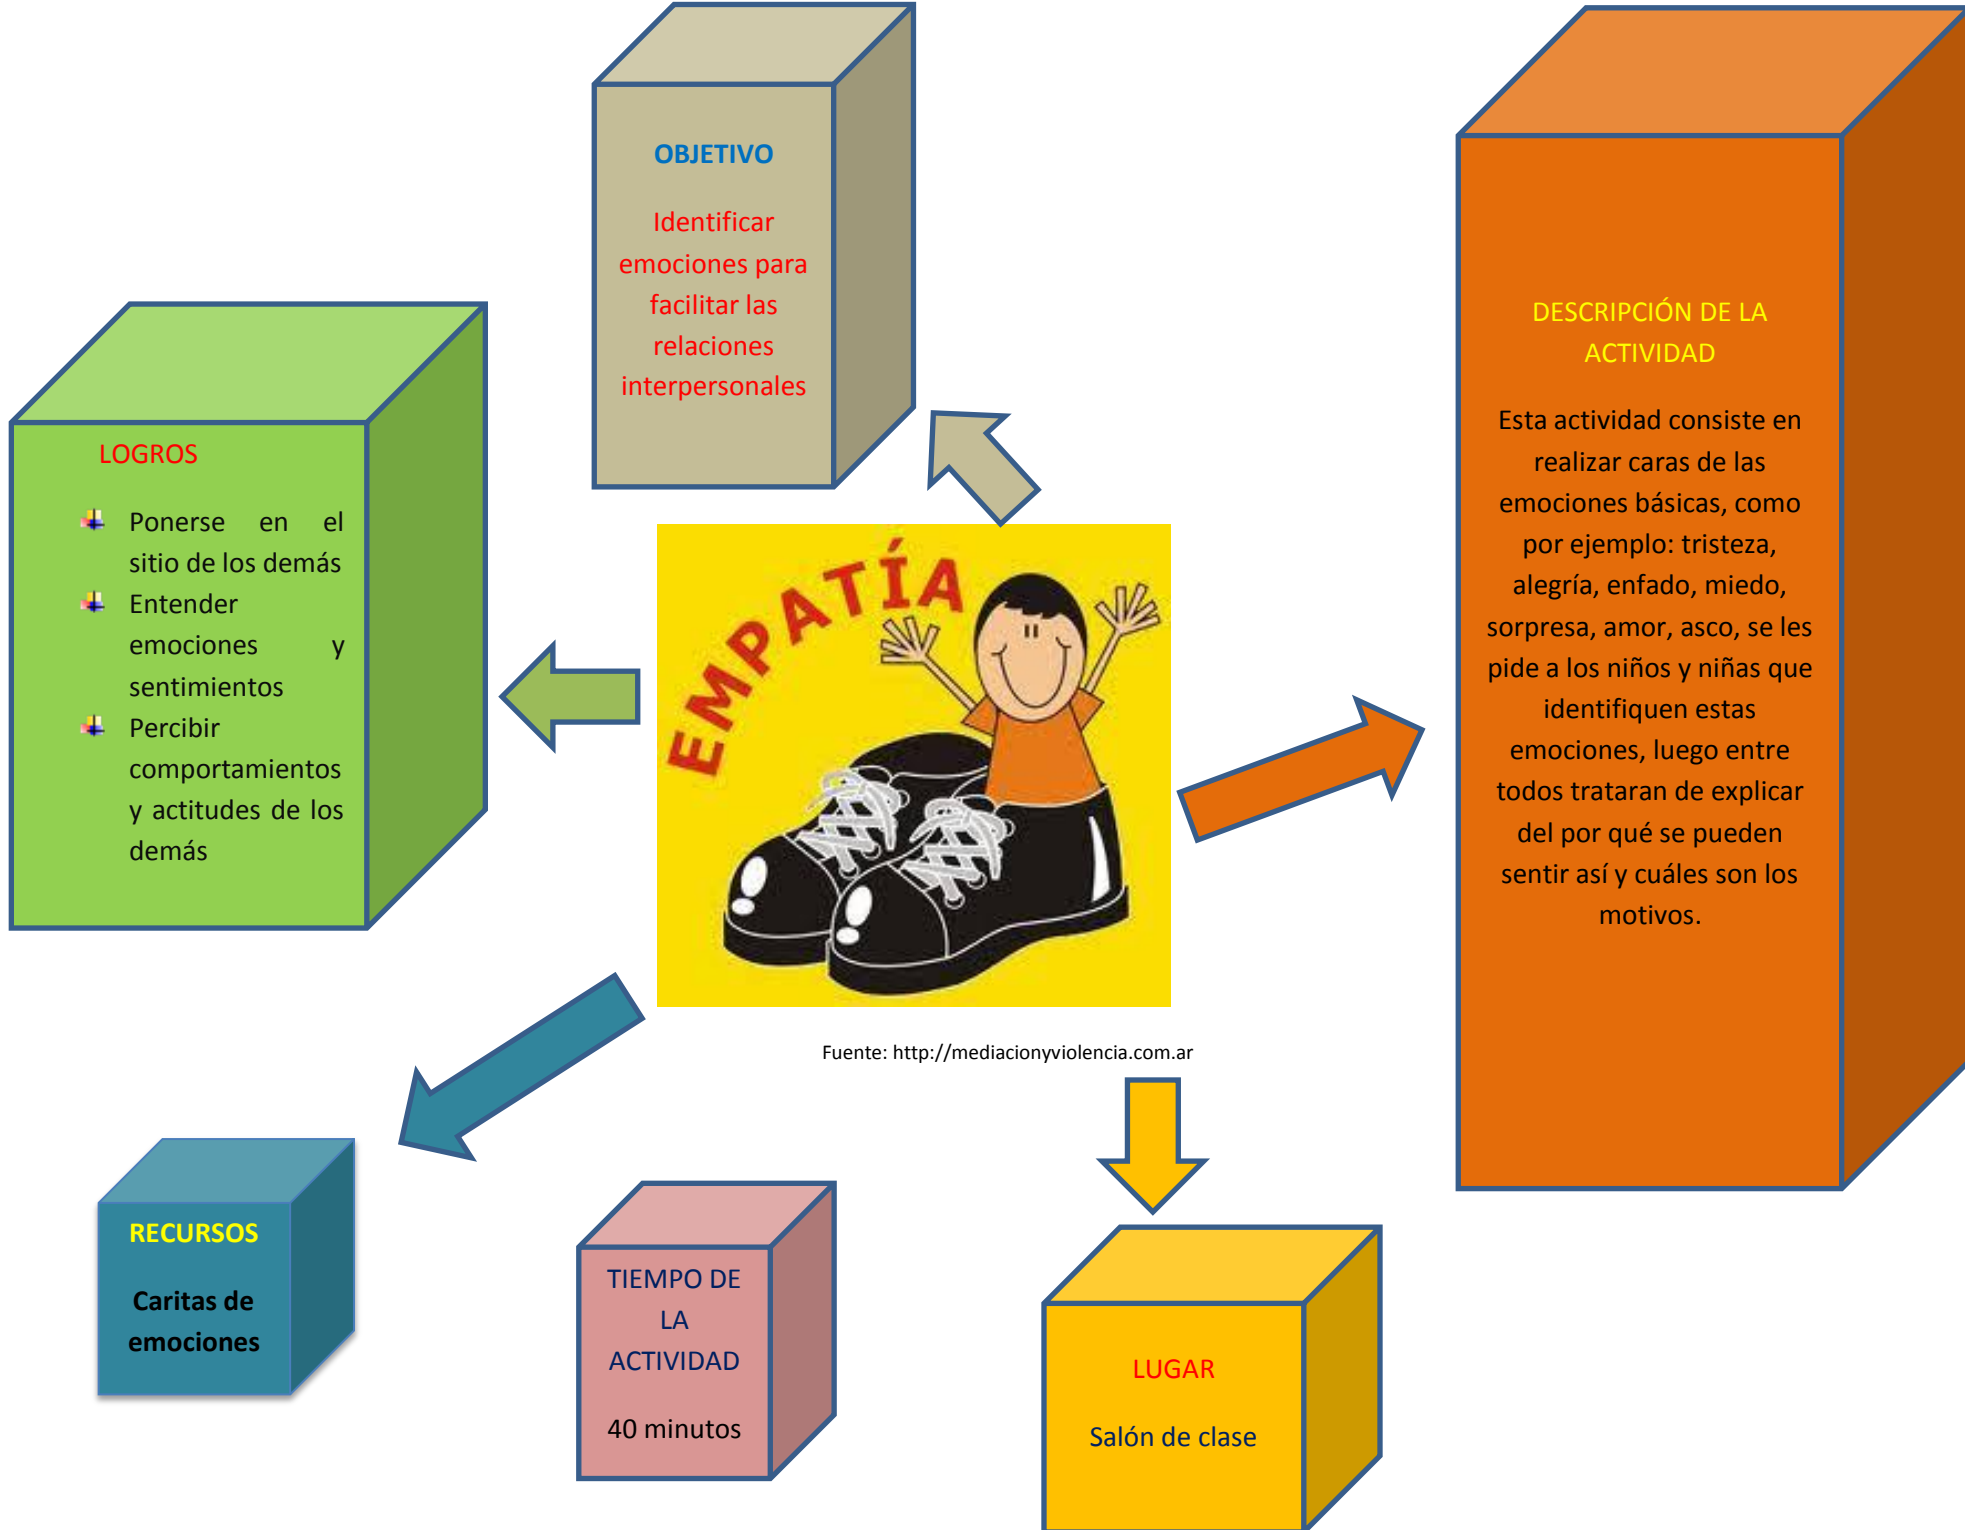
OBJETIVO

Identificar emociones para facilitar las relaciones interpersonales

LOGROS

- Ponerse en el sitio de los demás
- Entender emociones y sentimientos
- Percibir comportamientos y actitudes de los demás

EMPATÍA

Fuente: http://mediacionyviolencia.com.ar

DESCRIPCIÓN DE LA ACTIVIDAD

Esta actividad consiste en realizar caras de las emociones básicas, como por ejemplo: tristeza, alegría, enfado, miedo, sorpresa, amor, asco, se les pide a los niños y niñas que identifiquen estas emociones, luego entre todos trataran de explicar del por qué se pueden sentir así y cuáles son los motivos.

RECURSOS

Caritas de emociones

TIEMPO DE LA ACTIVIDAD

40 minutos

LUGAR

Salón de clase